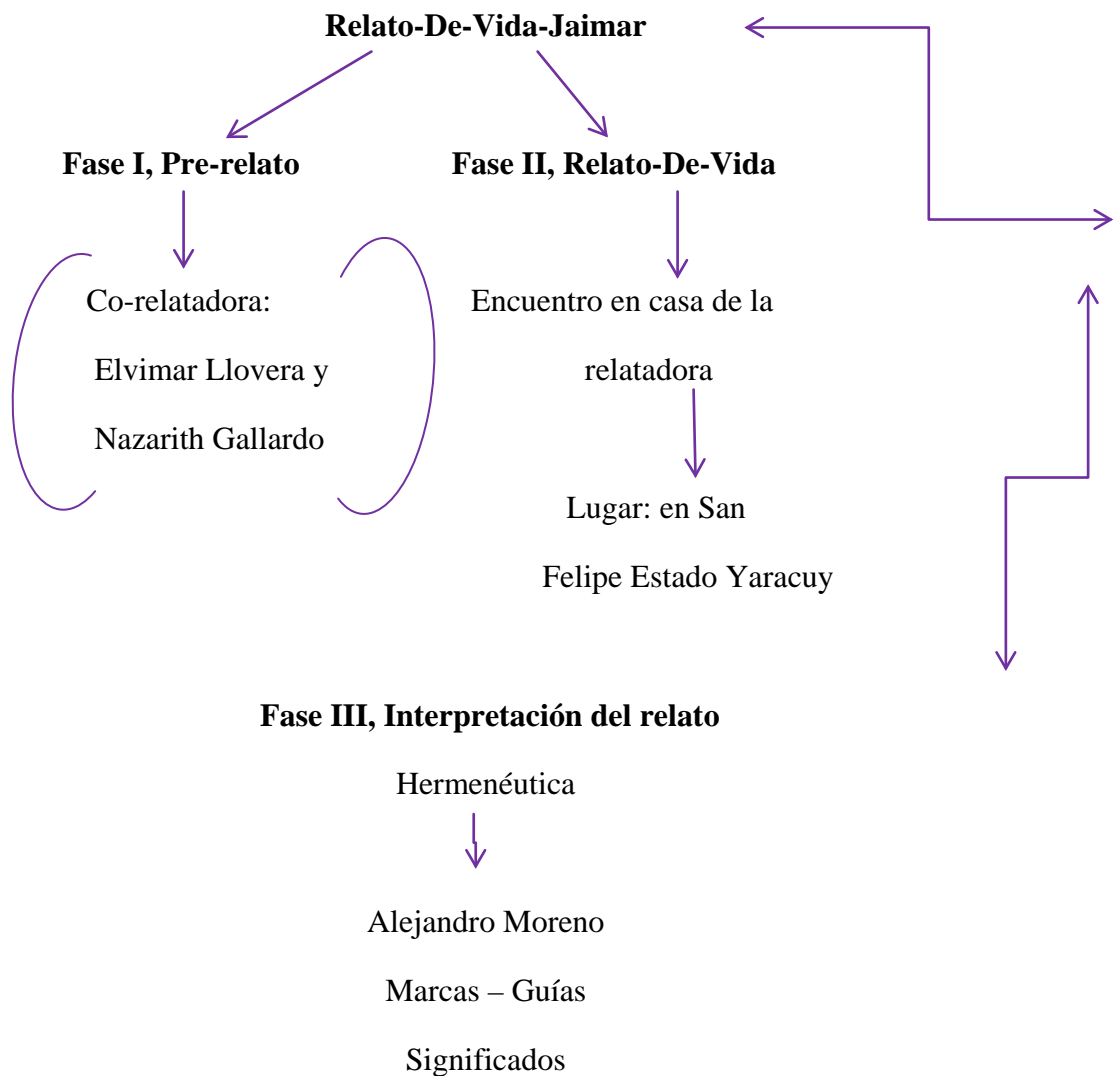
**Relato-De-Vida-Jaimar**

**Fase I, Pre-relato**

**Fase II, Relato-De-Vida**

Co-relatadora:

Elvimar Llovera y

Nazarith Gallardo

Encuentro en casa de la relatadora

Lugar: en San Felipe Estado Yaracuy

**Fase III, Interpretación del relato**

Hermenéutica

Alejandro Moreno

Marcas – Guías

Significados